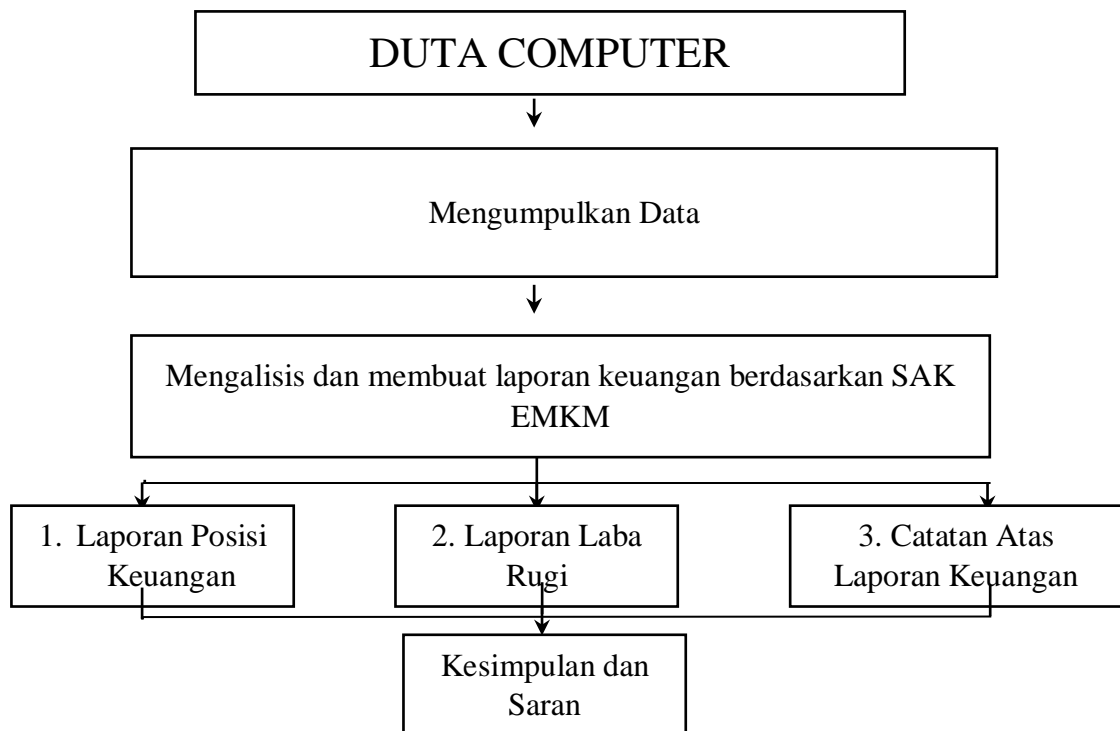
DUTA COMPUTER

Mengumpulkan Data

Mengalisis dan membuat laporan keuangan berdasarkan SAK EMKM

1. Laporan Posisi Keuangan

2. Laporan Laba Rugi

3. Catatan Atas Laporan Keuangan

Kesimpulan dan Saran